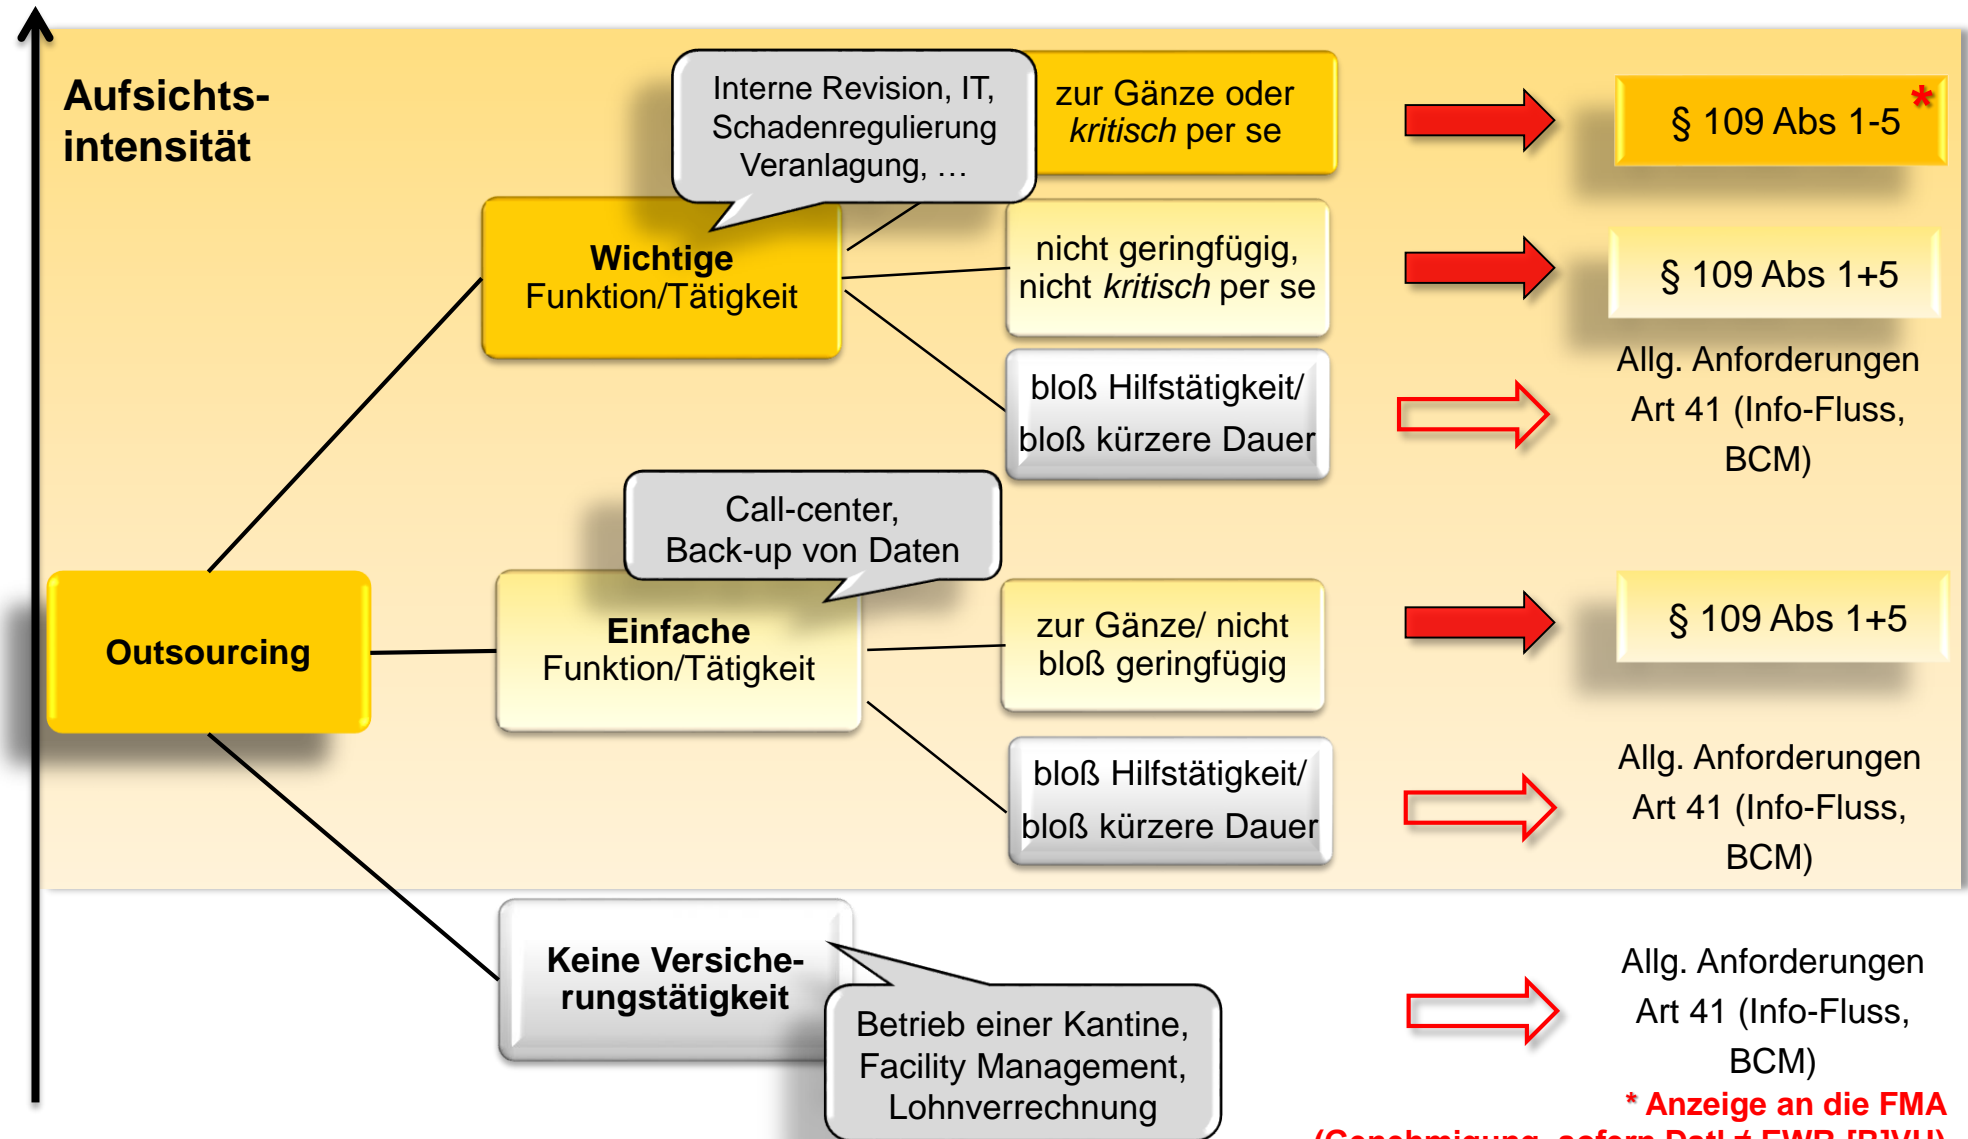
Aufsichtsintensität

Interne Revision, IT, Schadenregulierung Veranlagung, …

zur Gänze oder *kritisch* per se

§ 109 Abs 1-5 *

Wichtige Funktion/Tätigkeit

nicht geringfügig, nicht *kritisch* per se

§ 109 Abs 1+5

bloß Hilfstätigkeit/ bloß kürzere Dauer

Allg. Anforderungen Art 41 (Info-Fluss, BCM)

Call-center, Back-up von Daten

Outsourcing

Einfache Funktion/Tätigkeit

zur Gänze/ nicht bloß geringfügig

§ 109 Abs 1+5

bloß Hilfstätigkeit/ bloß kürzere Dauer

Allg. Anforderungen Art 41 (Info-Fluss, BCM)

Keine Versicherungstätigkeit

Betrieb einer Kantine, Facility Management, Lohnverrechnung

Allg. Anforderungen Art 41 (Info-Fluss, BCM)

* Anzeige an die FMA

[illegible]